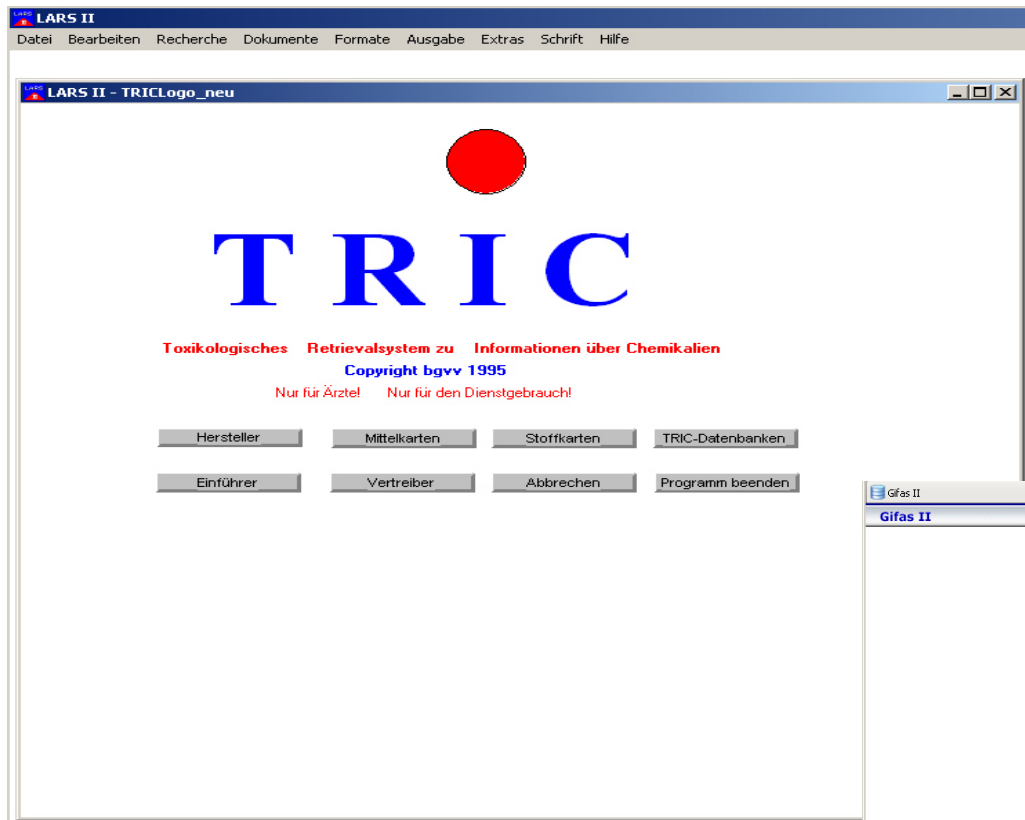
LARS II

Datei Bearbeiten Recherche Dokumente Formate Ausgabe Extras Schrift Hilfe

LARS II - TRICLogo_neu

TRIC

Toxikologisches Retrievalsystem zu Informationen über Chemikalien

Copyright bgvv 1995

Nur für Ärzte! Nur für den Dienstgebrauch!

Hersteller
Mittelkarten
Stoffkarten
TRIC-Datenbanken

Einführer
Vertreiber
Abbrechen
Programm beenden

Gifas II

Gifas II